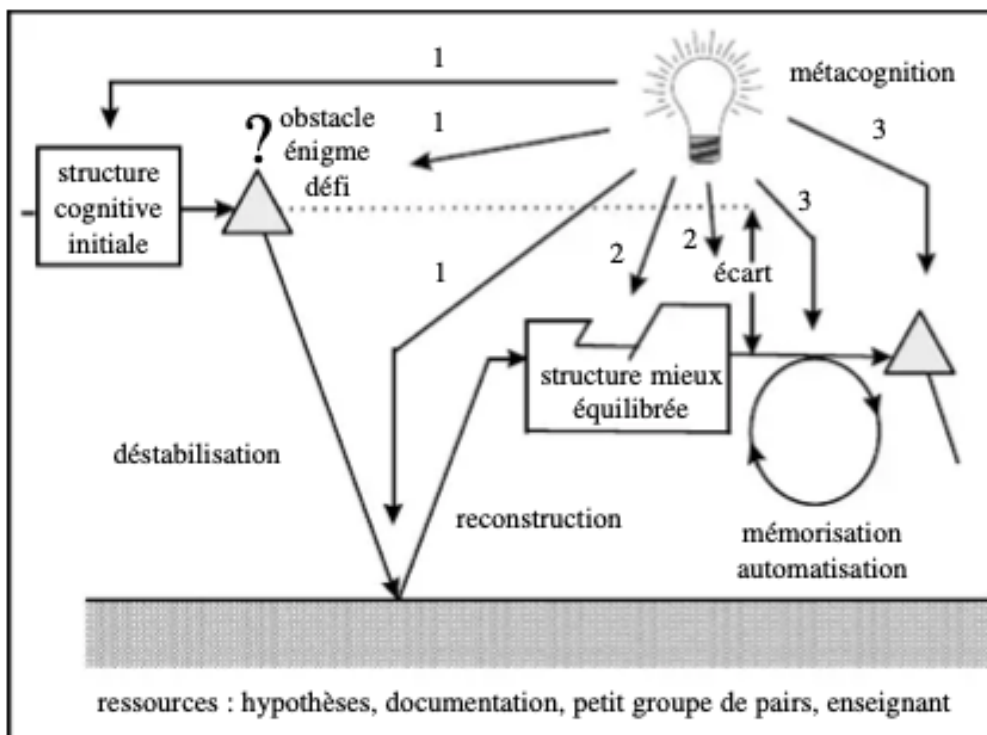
1

métacognition

1

? obstacle énigme défi

3

structure cognitive initiale

3

2

2

1

écart

structure mieux équilibrée

déstabilisation

reconstruction

mémorisation automatisation

ressources : hypothèses, documentation, petit groupe de pairs, enseignant